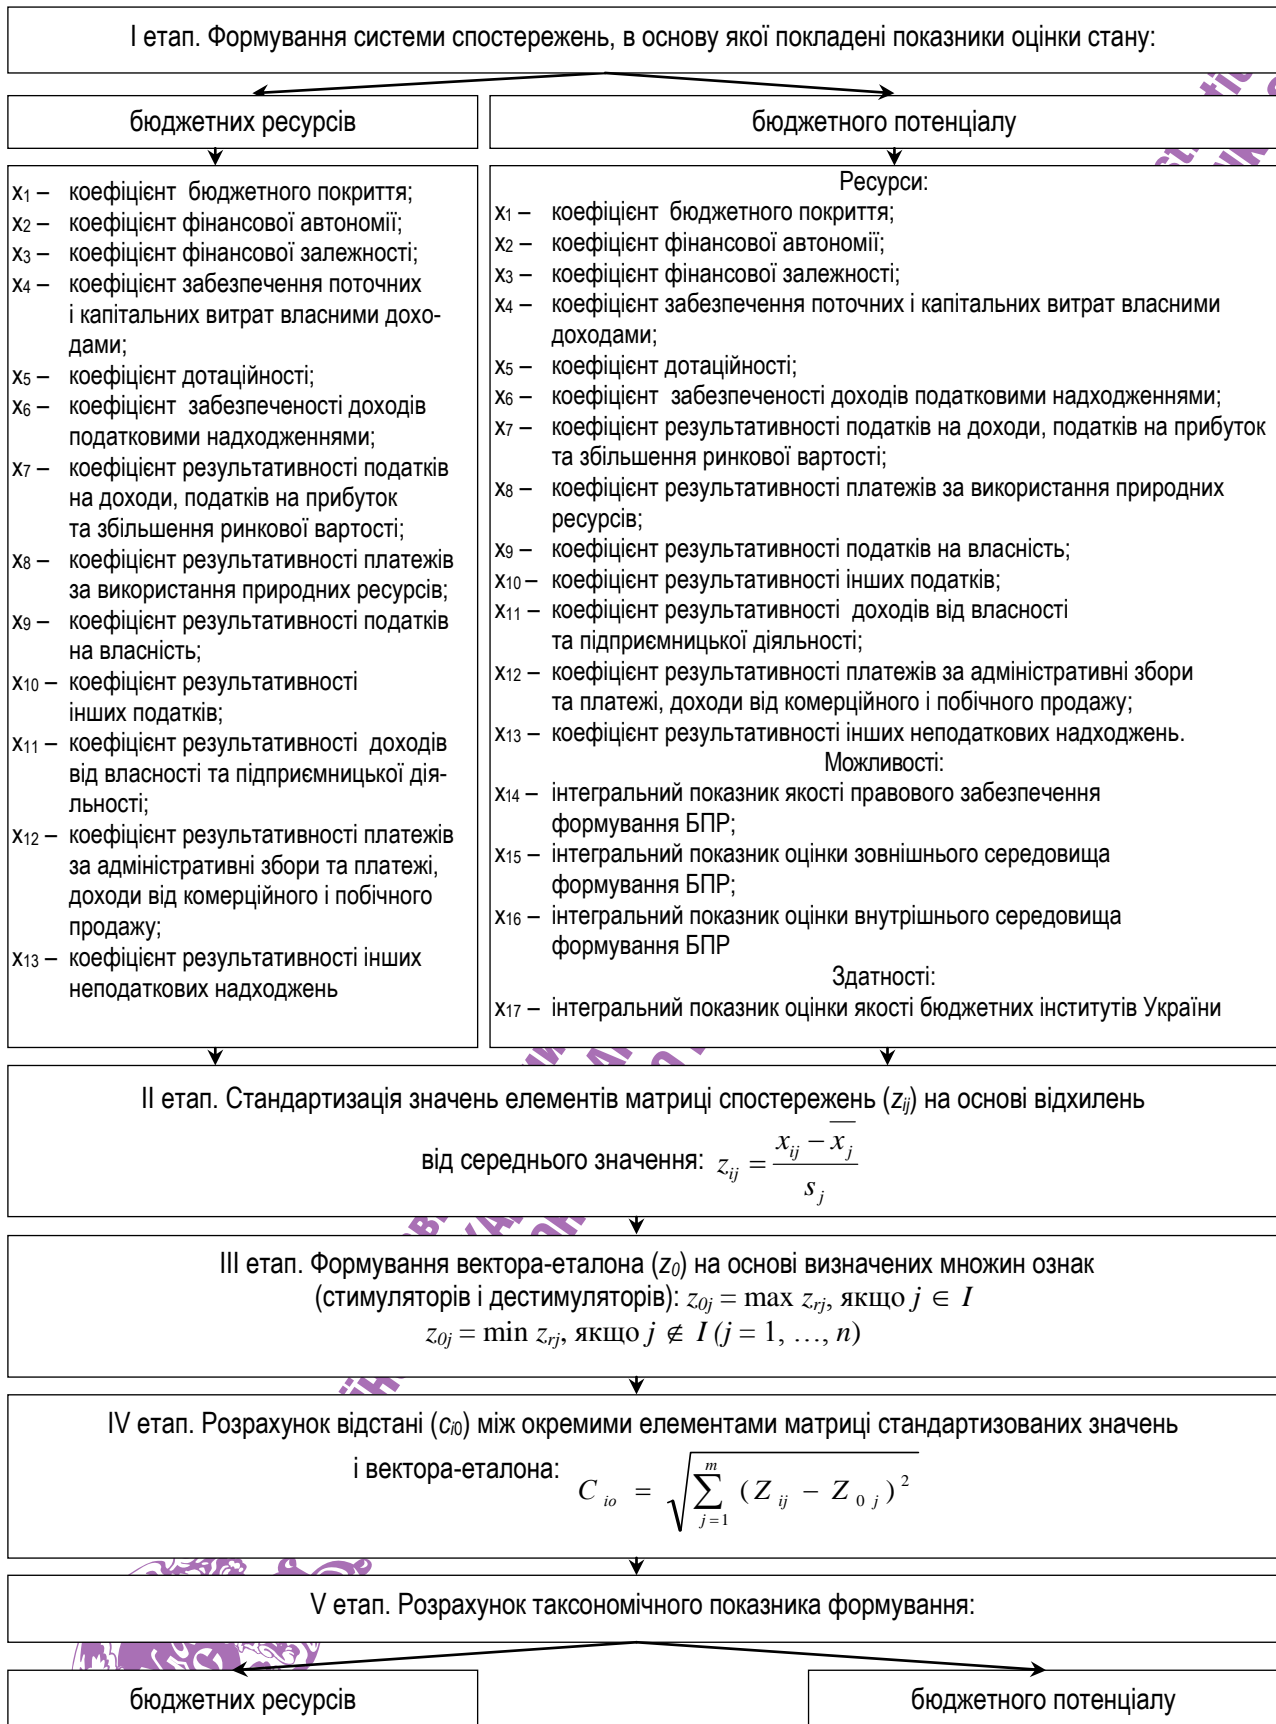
I етап. Формування системи спостережень, в основу якої покладені показники оцінки стану:

бюджетних ресурсів

бюджетного потенціалу

$x_1$ – коефіцієнт бюджетного покриття;
$x_2$ – коефіцієнт фінансової автономії;
$x_3$ – коефіцієнт фінансової залежності;
$x_4$ – коефіцієнт забезпечення поточних і капітальних витрат власними доходами;
$x_5$ – коефіцієнт дотаційності;
$x_6$ – коефіцієнт забезпеченості доходів податковими надходженнями;
$x_7$ – коефіцієнт результативності податків на доходи, податків на прибуток та збільшення ринкової вартості;
$x_8$ – коефіцієнт результативності платежів за використання природних ресурсів;
$x_9$ – коефіцієнт результативності податків на власність;
$x_{10}$ – коефіцієнт результативності інших податків;
$x_{11}$ – коефіцієнт результативності доходів від власності та підприємницької діяльності;
$x_{12}$ – коефіцієнт результативності платежів за адміністративні збори та платежі, доходи від комерційного і побічного продажу;
$x_{13}$ – коефіцієнт результативності інших неподаткових надходжень

Ресурси:
$x_1$ – коефіцієнт бюджетного покриття;
$x_2$ – коефіцієнт фінансової автономії;
$x_3$ – коефіцієнт фінансової залежності;
$x_4$ – коефіцієнт забезпечення поточних і капітальних витрат власними доходами;
$x_5$ – коефіцієнт дотаційності;
$x_6$ – коефіцієнт забезпеченості доходів податковими надходженнями;
$x_7$ – коефіцієнт результативності податків на доходи, податків на прибуток та збільшення ринкової вартості;
$x_8$ – коефіцієнт результативності платежів за використання природних ресурсів;
$x_9$ – коефіцієнт результативності податків на власність;
$x_{10}$ – коефіцієнт результативності інших податків;
$x_{11}$ – коефіцієнт результативності доходів від власності та підприємницької діяльності;
$x_{12}$ – коефіцієнт результативності платежів за адміністративні збори та платежі, доходи від комерційного і побічного продажу;
$x_{13}$ – коефіцієнт результативності інших неподаткових надходжень.
Можливості:
$x_{14}$ – інтегральний показник якості правового забезпечення формування БПР;
$x_{15}$ – інтегральний показник оцінки зовнішнього середовища формування БПР;
$x_{16}$ – інтегральний показник оцінки внутрішнього середовища формування БПР
Здатності:
$x_{17}$ – інтегральний показник оцінки якості бюджетних інститутів України

II етап. Стандартизація значень елементів матриці спостережень ($z_{ij}$) на основі відхилень від середнього значення: $z_{ij} = \frac{x_{ij} - \overline{x_j}}{s_j}$

III етап. Формування вектора-еталона ($z_0$) на основі визначених множин ознак (стимуляторів і дестимуляторів): $z_{0j} = \max z_{rj}$, якщо $j \in I$
$z_{0j} = \min z_{rj}$, якщо $j \notin I$ $(j = 1, \ldots, n)$

IV етап. Розрахунок відстані ($c_{i0}$) між окремими елементами матриці стандартизованих значень і вектора-еталона: $C_{io} = \sqrt{\sum_{j=1}^{m} (Z_{ij} - Z_{0j})^2}$

V етап. Розрахунок таксономічного показника формування:

бюджетних ресурсів

бюджетного потенціалу